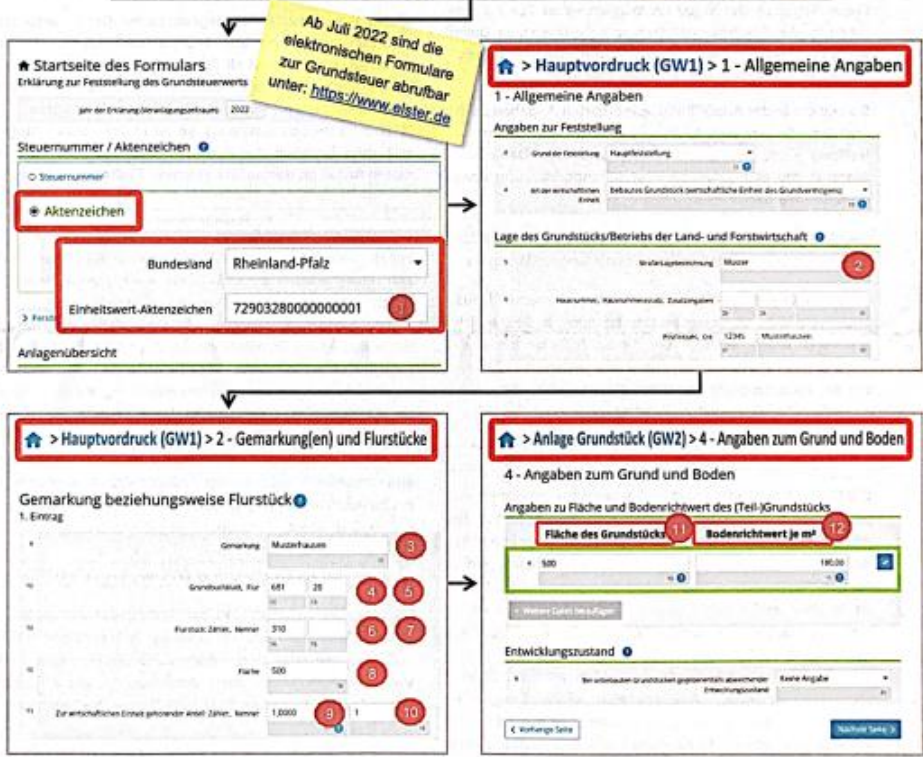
Ab Juli 2022 sind die elektronischen Formulare zur Grundsteuer abrufbar unter: https://www.elster.de

Startseite des Formulars
Erklärung zur Feststellung des Grundsteuerwerts

Jahr der Erklärung (Veranlagungszeitraum) 2022

Steuernummer / Aktenzeichen

Steuernummer

Aktenzeichen

Bundesland Rheinland-Pfalz

Einheitswert-Aktenzeichen 72903280000000001 1

Anlagenübersicht

> Hauptvordruck (GW1) > 1 - Allgemeine Angaben

1 - Allgemeine Angaben

Angaben zur Feststellung

Grund der Feststellung Hauptfeststellung

Art der wirtschaftlichen Einheit Bebautes Grundstück (wirtschaftliche Einheit des Grundvermögens)

Lage des Grundstücks/Betriebs der Land- und Forstwirtschaft

Straße/Lagebezeichnung Muster 2

Hausnummer, Hausnummerzusatz, Zusatzangaben

Postleitzahl, Ort 12345 Musterhausen

> Hauptvordruck (GW1) > 2 - Gemarkung(en) und Flurstücke

Gemarkung beziehungsweise Flurstück
1. Eintrag

Gemarkung Musterhausen 3

Grundbuchblatt, Flur 681 28 4 5

Flurstück: Zähler, Nenner 310 6 7

Fläche 500 8

Zur wirtschaftlichen Einheit gehörender Anteil: Zähler, Nenner 1,0000 9 1 10

> Anlage Grundstück (GW2) > 4 - Angaben zum Grund und Boden

4 - Angaben zum Grund und Boden

Angaben zu Fläche und Bodenrichtwert des (Teil-)Grundstücks

Fläche des Grundstücks 11 Bodenrichtwert je m² 12

500 180,00

Weitere Daten hinzufügen

Entwicklungszustand

Bei unbebauten Grundstücken gegebenenfalls abweichender Entwicklungszustand Keine Angabe

< Vorherige Seite

Nächste Seite >